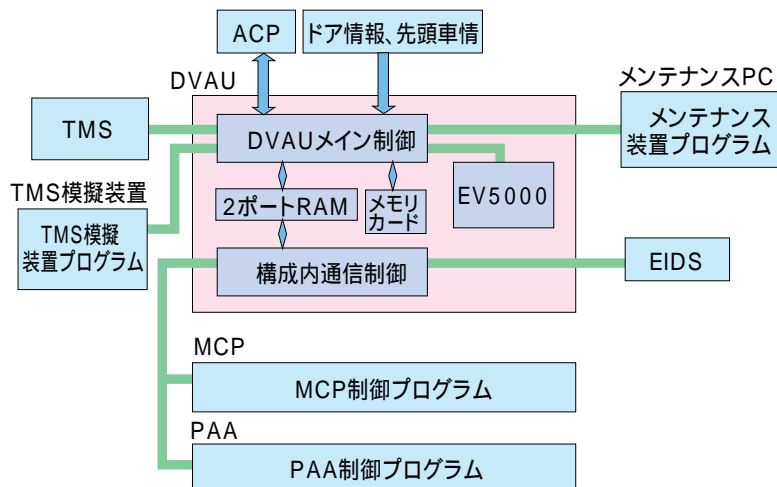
ACP

ドア情報、先頭車情

DVAU

メンテナンスPC

TMS

DVAUメイン制御

メンテナンス装置プログラム

TMS模擬装置

2ポートRAM

メモリカード

EV5000

TMS模擬装置プログラム

構成内通信制御

EIDS

MCP

MCP制御プログラム

PAA

PAA制御プログラム